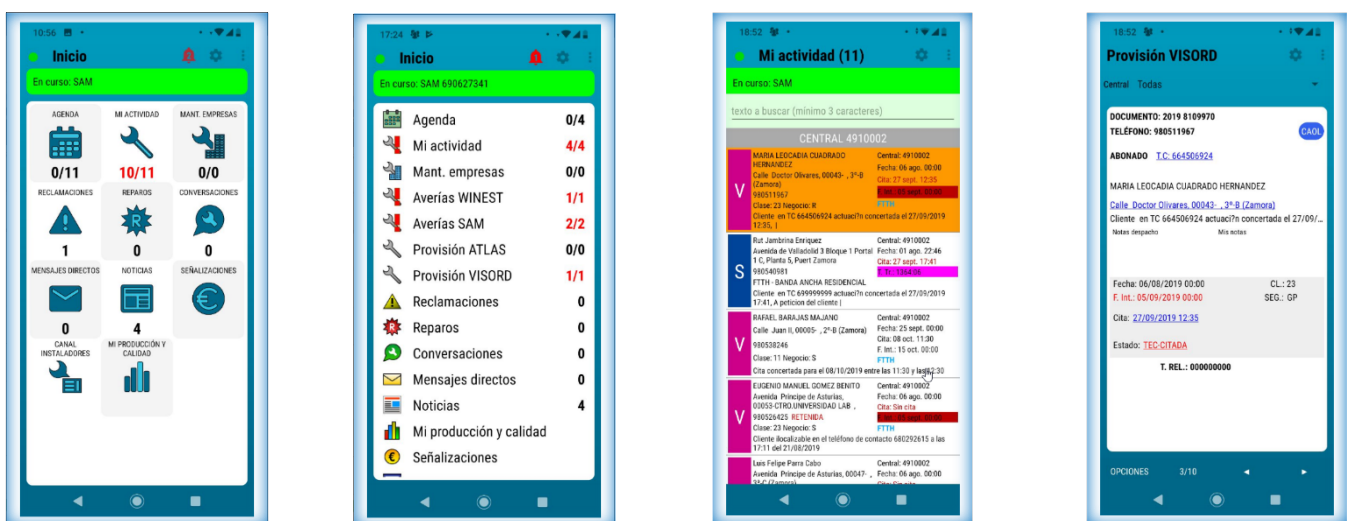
10:56

Inicio

En curso: SAM

AGENDA
0/11

MI ACTIVIDAD
10/11

MANT. EMPRESAS
0/0

RECLAMACIONES
1

REPAROS
0

CONVERSACIONES
0

MENSAJES DIRECTOS
0

NOTICIAS
4

SEÑALIZACIONES

CANAL INSTALADORES

MI PRODUCCIÓN Y CALIDAD

17:24

Inicio

En curso: SAM 690627341

| | |
|---|---|
| Agenda | 0/4 |
| Mi actividad | 4/4 |
| Mant. empresas | 0/0 |
| Averías WINEST | 1/1 |
| Averías SAM | 2/2 |
| Provisión ATLAS | 0/0 |
| Provisión VISORD | 1/1 |
| Reclamaciones | 0 |
| Reparos | 0 |
| Conversaciones | 0 |
| Mensajes directos | 0 |
| Noticias | 4 |
| Mi producción y calidad | |
| Señalizaciones | |

18:52

Mi actividad (11)

En curso: SAM

texto a buscar (mínimo 3 caracteres)

CENTRAL 4910002

V
MARIA LEOCADIA CUADRADO HERNANDEZ
Calle Doctor Olivares, 00043- , 3º-B (Zamora)
980511967
Clase: 23 Negocio: R
Central: 4910002
Fecha: 06 ago. 00:00
Cita: 27 sept. 12:35
F. Int.: 05 sept. 00:00
FTTH
Cliente en TC 664506924 actuaci?n concertada el 27/09/2019 12:35, |

S
Rut Jambrina Enriquez
Avenida de Valladolid 3 Bloque 1 Portal 1 C, Planta 5, Puert Zamora
980540981
FTTH - BANDA ANCHA RESIDENCIAL
Central: 4910002
Fecha: 01 ago. 22:46
Cita: 27 sept. 17:41
T. Int.: 1364:06
Cliente en TC 699999999 actuaci?n concertada el 27/09/2019 17:41, A peticion del cliente |

V
RAFAEL BARAJAS MAJANO
Calle Juan II, 00005- , 2º-B (Zamora)
980538246
Clase: 11 Negocio: S
Central: 4910002
Fecha: 25 sept. 00:00
Cita: 08 oct. 11:30
F. Int.: 15 oct. 00:00
FTTH
Cita concertada para el 08/10/2019 entre las 11:30 y las 12:30

V
EUGENIO MANUEL GOMEZ BENITO
Avenida Príncipe de Asturias, 00053-CTRO.UNIVERSIDAD LAB ,
980526425 RETENIDA
Clase: 23 Negocio: S
Central: 4910002
Fecha: 06 ago. 00:00
Cita: Sin cita
F. Int.: 05 sept. 00:00
FTTH
Cliente ilocalizable en el teléfono de contacto 680292615 a las 17:11 del 21/08/2019

Luis Felipe Parra Cabo
Avenida Príncipe de Asturias, 00047- , 3º-C (Zamora)
Central: 4910002
Fecha: 06 ago. 00:00
Cita: Sin cita

18:52

Provisión VISORD

Central Todas

DOCUMENTO: 2019 8109970
TELÉFONO: 980511967
CAOL

ABONADO T.C: 664506924

MARIA LEOCADIA CUADRADO HERNANDEZ

Calle Doctor Olivares, 00043- , 3º-B (Zamora)
Cliente en TC 664506924 actuaci?n concertada el 27/09/

Notas despacho
Mis notas

Fecha: 06/08/2019 00:00
CL.: 23
F. Int.: 05/09/2019 00:00
SEG.: GP
Cita: 27/09/2019 12:35

Estado: TEC:CITADA

T. REL.: 000000000

OPCIONES
3/10